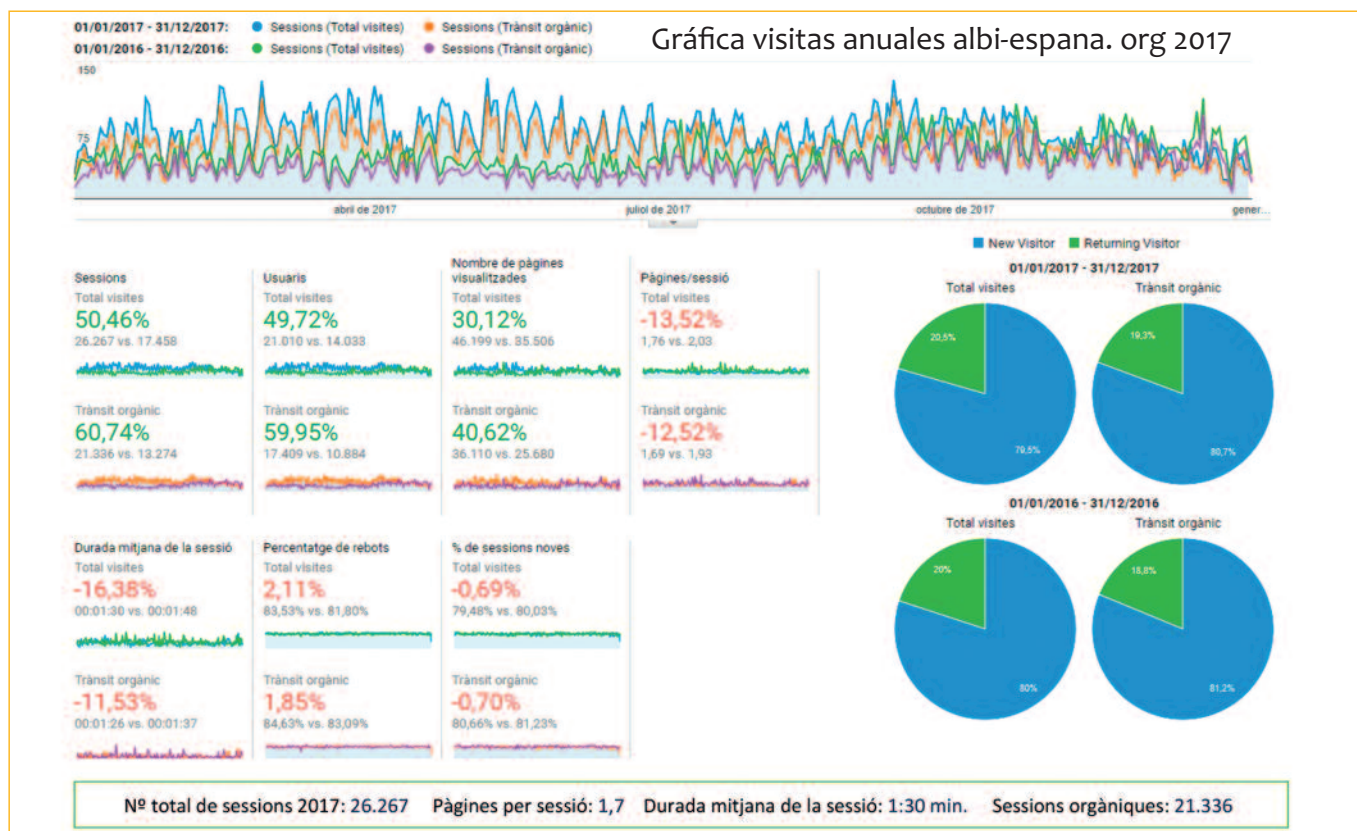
01/01/2017 - 31/12/2017: Sessions (Total visites) Sessions (Trànsit orgànic)
01/01/2016 - 31/12/2016: Sessions (Total visites) Sessions (Trànsit orgànic)

Gráfica visitas anuales albi-espana. org 2017

150

75

abril de 2017 juliol de 2017 octubre de 2017 gener...

Sessions
Total visites
50,46%
26.267 vs. 17.458

Trànsit orgànic
60,74%
21.336 vs. 13.274

Usuaris
Total visites
49,72%
21.010 vs. 14.033

Trànsit orgànic
59,95%
17.409 vs. 10.884

Nombre de pàgines visualitzades
Total visites
30,12%
46.199 vs. 35.506

Trànsit orgànic
40,62%
36.110 vs. 25.680

Pàgines/sessió
Total visites
-13,52%
1,76 vs. 2,03

Trànsit orgànic
-12,52%
1,69 vs. 1,93

Durada mitjana de la sessió
Total visites
-16,38%
00:01:30 vs. 00:01:48

Trànsit orgànic
-11,53%
00:01:26 vs. 00:01:37

Percentatge de rebots
Total visites
2,11%
83,53% vs. 81,80%

Trànsit orgànic
1,85%
84,63% vs. 83,09%

% de sessions noves
Total visites
-0,69%
79,48% vs. 80,03%

Trànsit orgànic
-0,70%
80,66% vs. 81,23%

New Visitor Returning Visitor

01/01/2017 - 31/12/2017
Total visites
20,5%
79,5%
Trànsit orgànic
19,3%
80,7%

01/01/2016 - 31/12/2016
Total visites
20%
80%
Trànsit orgànic
18,8%
81,2%

Nº total de sessions 2017: 26.267 Pàgines per sessió: 1,7 Durada mitjana de la sessió: 1:30 min. Sessions orgàniques: 21.336